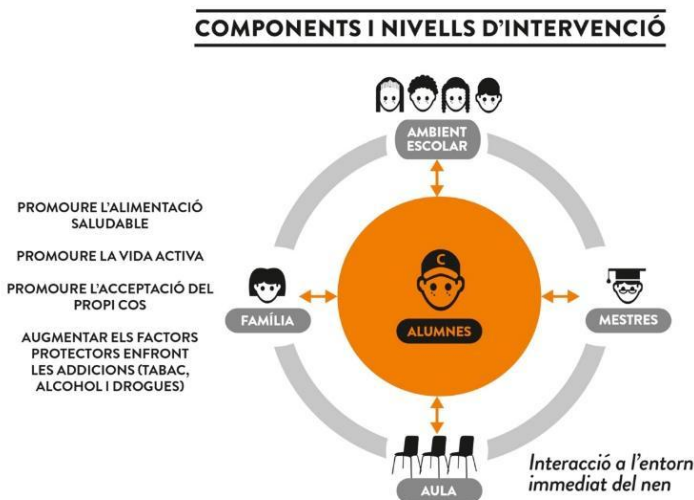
COMPONENTS I NIVELLS D'INTERVENCIÓ

AMBIENT ESCOLAR

PROMOURE L'ALIMENTACIÓ SALUDABLE

PROMOURE LA VIDA ACTIVA

PROMOURE L'ACCEPTACIÓ DEL PROPI COS

AUGMENTAR ELS FACTORS PROTECTORS ENFRONT LES ADDICIONS (TABAC, ALCOHOL I DROGUES)

FAMÍLIA

C

ALUMNES

MESTRES

AULA

Interacció a l'entorn immediat del nen